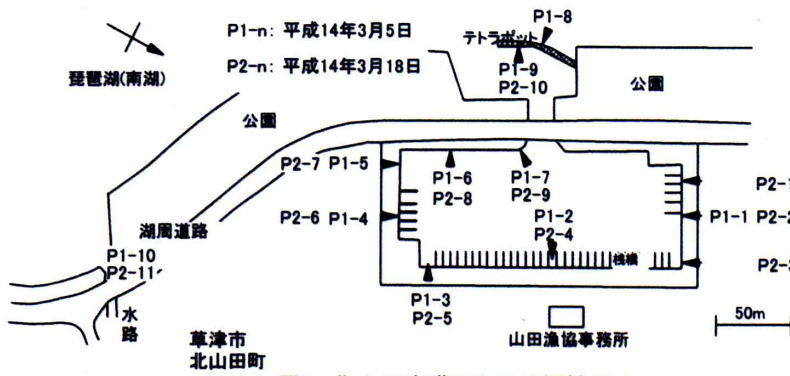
P1-n: 平成14年3月5日
P2-n: 平成14年3月18日

琵琶湖(南湖)

テトラポット
P1-8
P1-9
P2-10
公園

公園

P2-7 P1-5
P1-6
P2-8
P1-7
P2-9

P2-6 P1-4
湖周道路
P1-2
P2-4
P1-1 P2-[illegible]
P2-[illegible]
P2-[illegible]
桟橋

P1-10
P2-11

水
路

P1-3
P2-5

山田漁協事務所

50m

草津市
北山田町